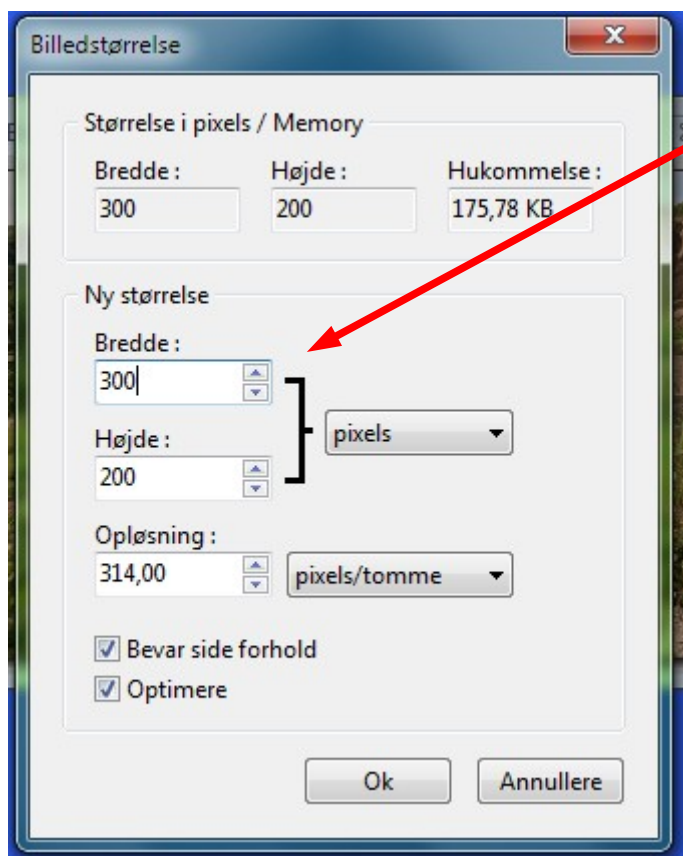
Billedstørrelse

Størrelse i pixels / Memory

Bredde :
300

Højde :
200

Hukommelse :
175,78 KB

Ny størrelse

Bredde :
300

Højde :
200

pixels

Opløsning :
314,00

pixels/tomme

Bevar side forhold

Optimere

Ok

Annullere